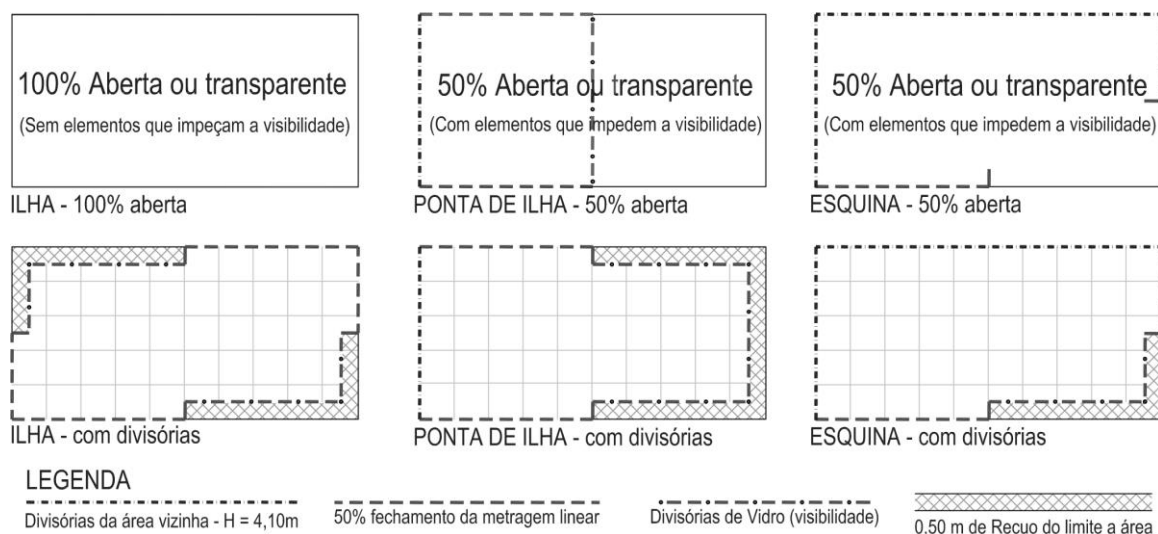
100% Aberta ou transparente
(Sem elementos que impeçam a visibilidade)

ILHA - 100% aberta

50% Aberta ou transparente
(Com elementos que impedem a visibilidade)

PONTA DE ILHA - 50% aberta

50% Aberta ou transparente
(Com elementos que impedem a visibilidade)

ESQUINA - 50% aberta

ILHA - com divisórias

PONTA DE ILHA - com divisórias

ESQUINA - com divisórias

LEGENDA

Divisórias da área vizinha - H = 4,10m

50% fechamento da metragem linear

Divisórias de Vidro (visibilidade)

0.50 m de Recuo do limite a área